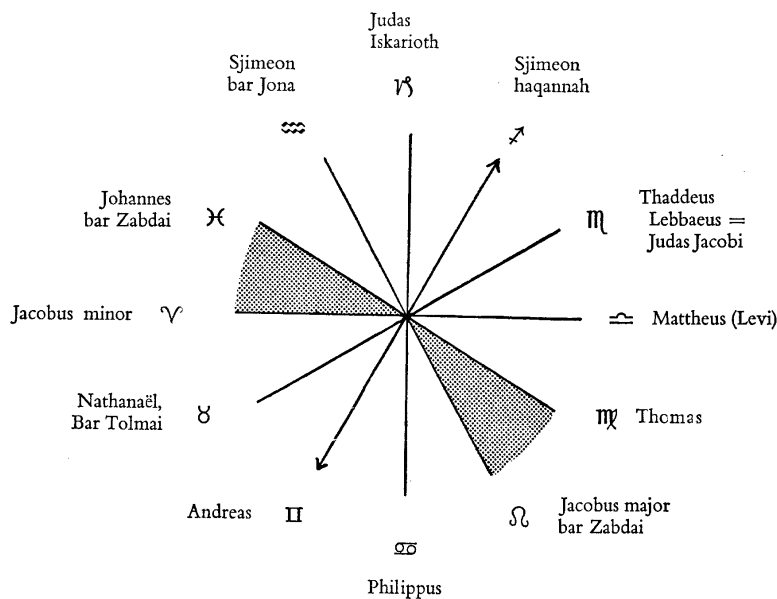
Judas Iskarioth

♑

Sjimeon haqannah

♐

Thaddeus Lebbaeus = Judas Jacobi

♏

♎ Mattheus (Levi)

♍ Thomas

♌

Jacobus major bar Zabdai

♋

Philippus

Andreas ♊

Nathanaël, Bar Tolmai ♉

Jacobus minor ♈

Johannes bar Zabdai ♓

Sjimeon bar Jona

♒